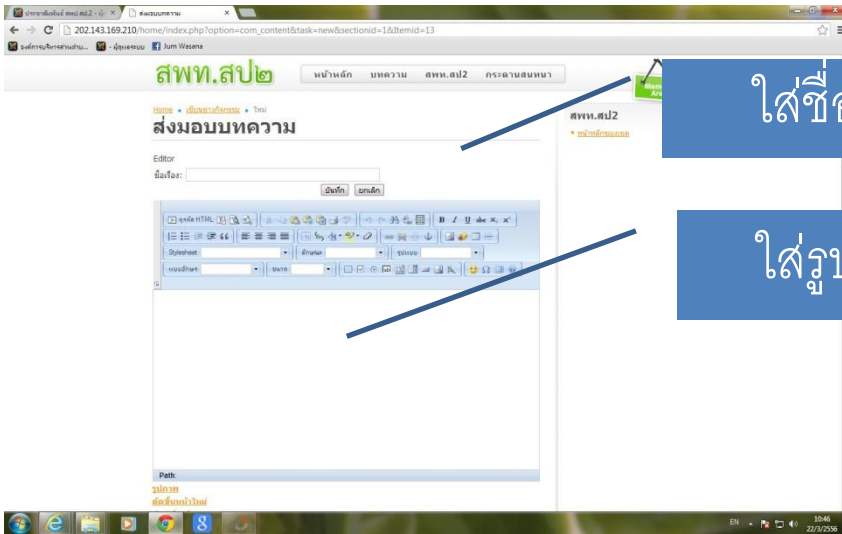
ประชาสัมพันธ์ สพป.สป2 - ผู้ | ส่งมอบบทความ

202.143.169.210/home/index.php?option=com_content&task=new&sectionid=1&Itemid=13

องค์การบริหารส่วนตำบ... | - ผู้ดูแลระบบ | Jum Wasana

สพท.สป๒

หน้าหลัก | บทความ | สพท.สป2 | กระดานสนทนา

Home » เขียนข่าวกิจกรรม » ใหม่

ส่งมอบบทความ

Editor

ชื่อเรื่อง:

บันทึก | ยกเลิก

Stylesheet | ตัวเลขต | รูปแบบ

แบบอักษร | ขนาด

Path:

รูปภาพ

ตัดขึ้นหน้าใหม่

สพท.สป2

• หน้าหลักของเมล

Member Area

ใส่ชื่อ

ใส่รูป

EN

10:46
22/3/2556